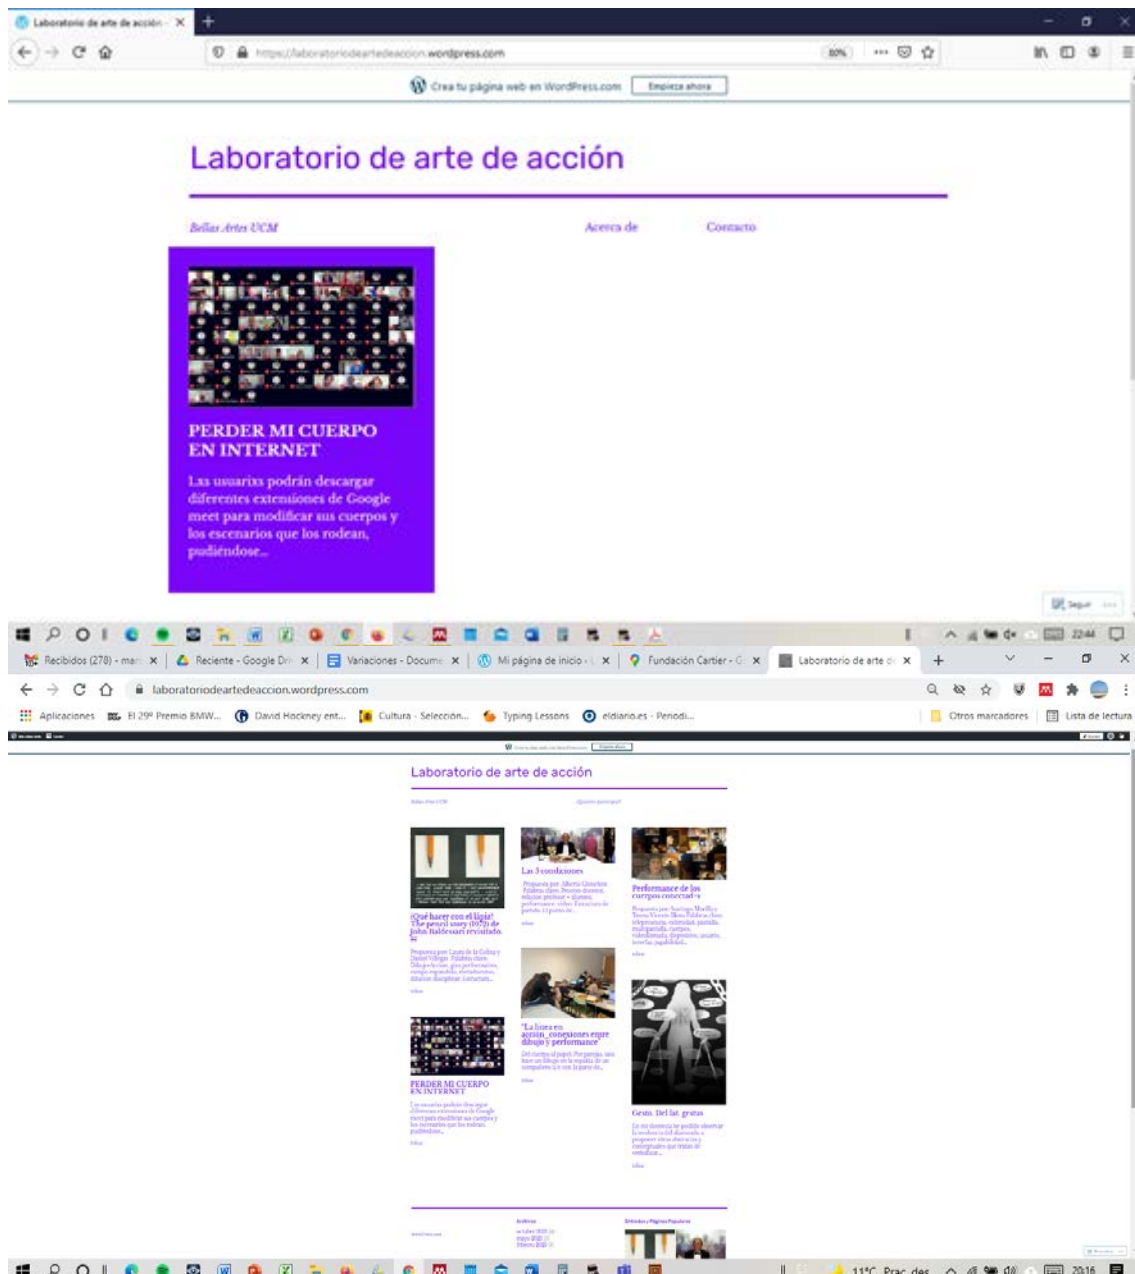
Laboratorio de arte de acción ×

https://laboratoriodeartedeaccion.wordpress.com 80%

Crea tu página web en WordPress.com Empieza ahora

Laboratorio de arte de acción

Bellas Artes UCM

Acerca de

Contacto

PERDER MI CUERPO EN INTERNET

Las usuarixs podrán descargar diferentes extensiones de Google meet para modificar sus cuerpos y los escenarios que los rodean, pudiéndose...

Seguir

22:44

Recibidos (278) - mar ×

Reciente - Google Dri ×

Variaciones - Docume ×

Mi página de inicio ×

Fundación Cartier - G ×

Laboratorio de arte d ×

laboratoriodeartedeaccion.wordpress.com

Aplicaciones

El 29º Premio BMW...

David Hockney ent...

Cultura · Selección...

Typing Lessons

eldiario.es - Periodi...

Otros marcadores

Lista de lectura

Laboratorio de arte de acción

Bellas Artes UCM

¿Quieres participar?

¿Qué hacer con el lápiz! The pencil story (1973) de John Baldessari revisitado.

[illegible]

Las 3 condiciones

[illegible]

Performance de los cuerpos conectad@s

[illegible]

"La línea en acción_conexiones entre dibujo y performance"

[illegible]

PERDER MI CUERPO EN INTERNET

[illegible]

Gesto. Del lat. gestus

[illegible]

Archivos

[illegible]

Entradas y Páginas Populares

11ºC Prec. des

20:16